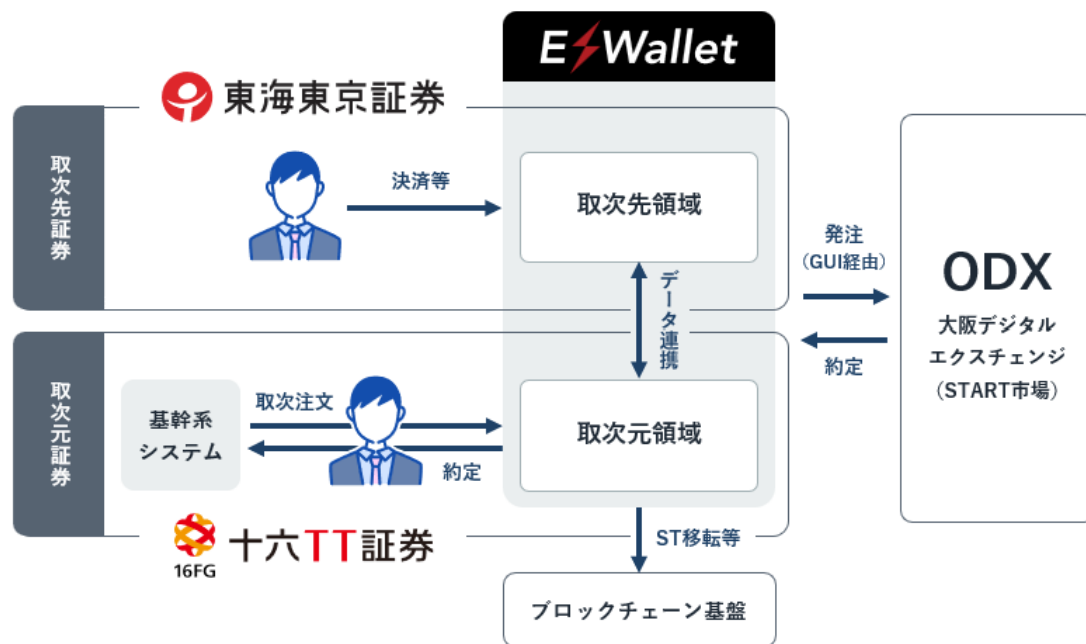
E⚡Wallet

東海東京証券

取次先証券

決済等

取次先領域

データ連携

発注
（GUI経由）

ODX
大阪デジタルエクスチェンジ
（START市場）

約定

取次元証券

基幹系システム

取次注文

約定

取次元領域

ST移転等

16FG
十六TT証券

ブロックチェーン基盤